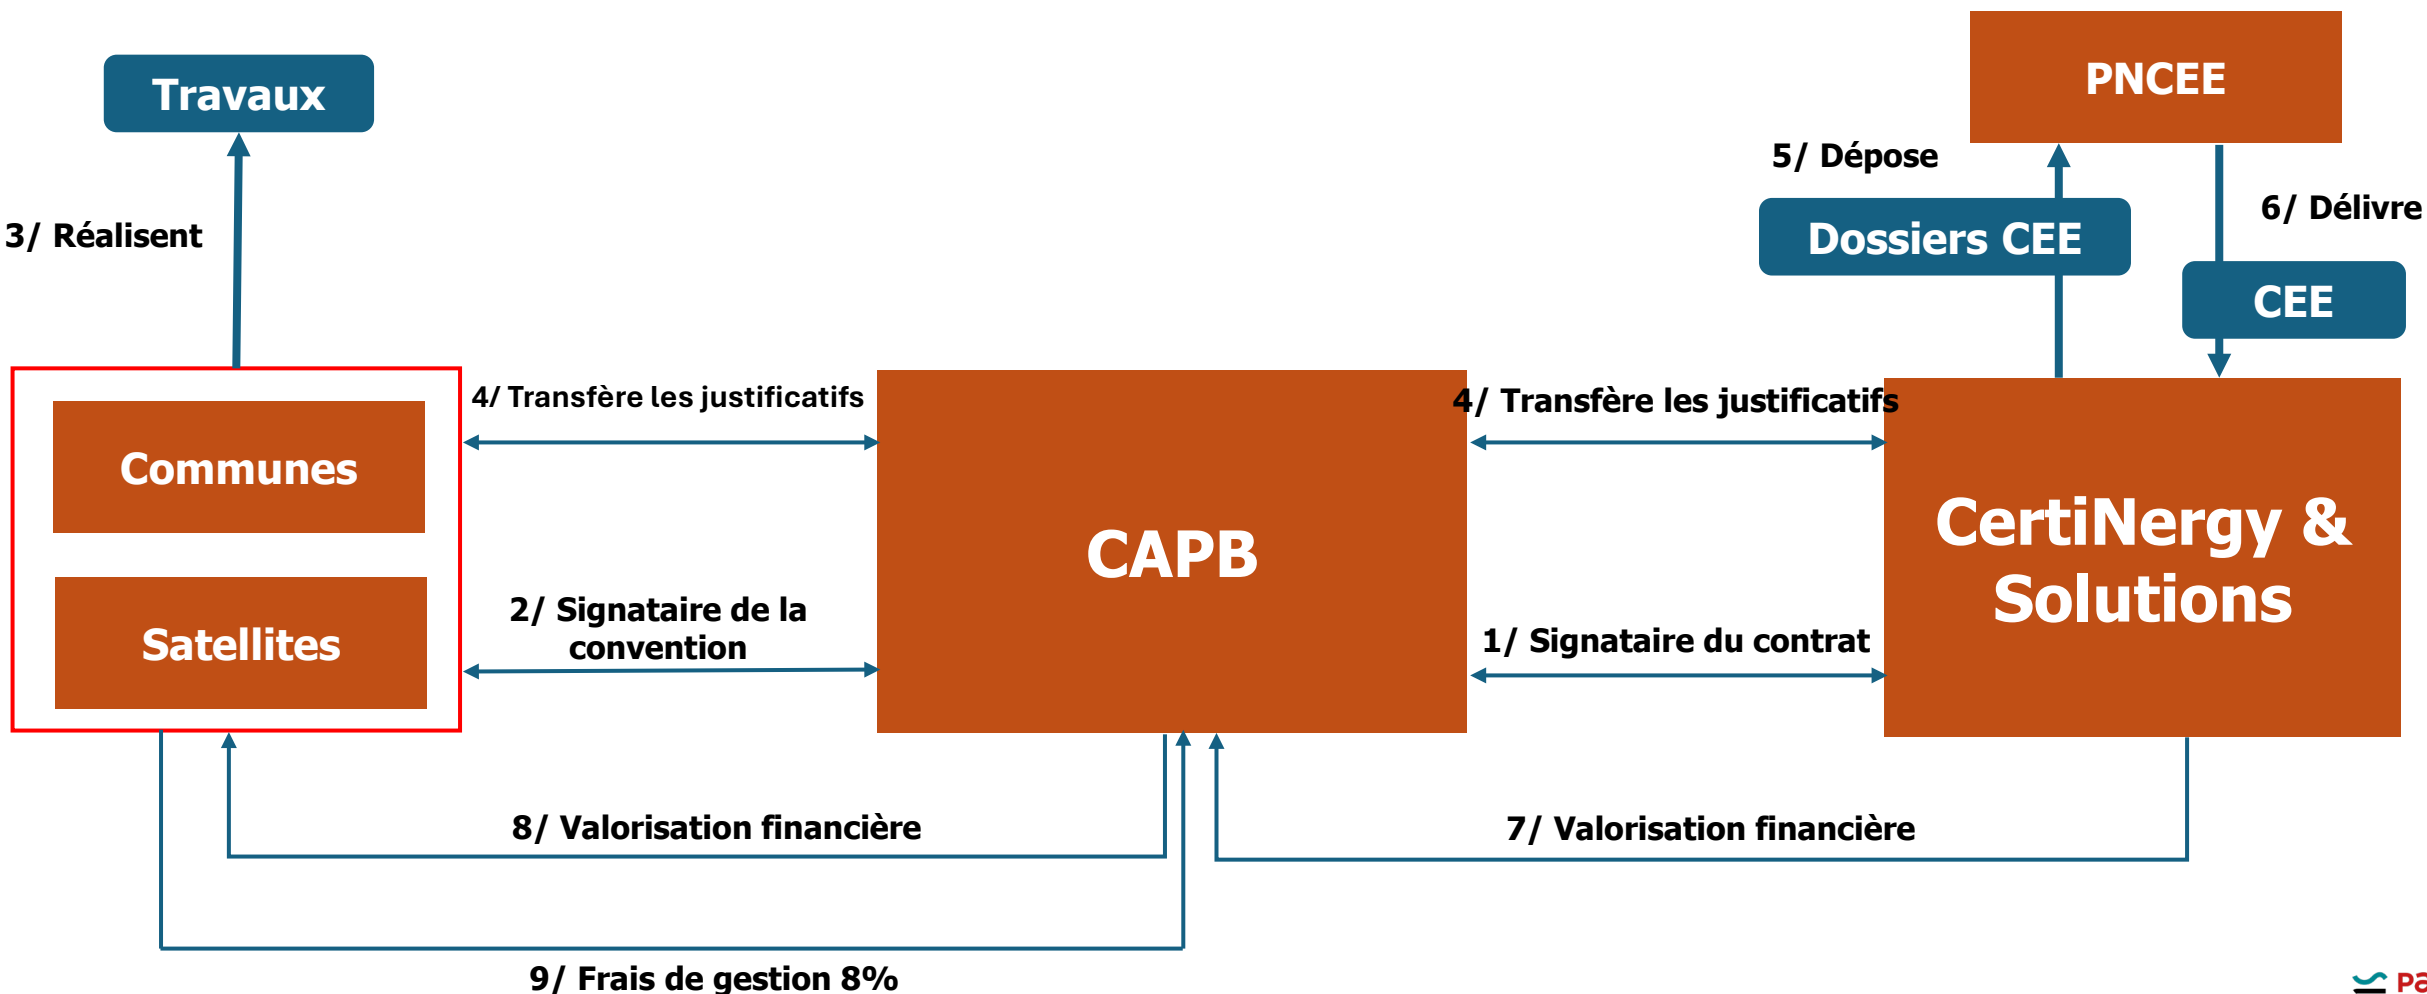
Travaux

3/ Réalisent

PNCEE

5/ Dépose

6/ Délivre

Dossiers CEE

CEE

Communes

Satellites

4/ Transfère les justificatifs

2/ Signataire de la convention

CAPB

4/ Transfère les justificatifs

1/ Signataire du contrat

CertiNergy & Solutions

8/ Valorisation financière

7/ Valorisation financière

9/ Frais de gestion 8%

Pa